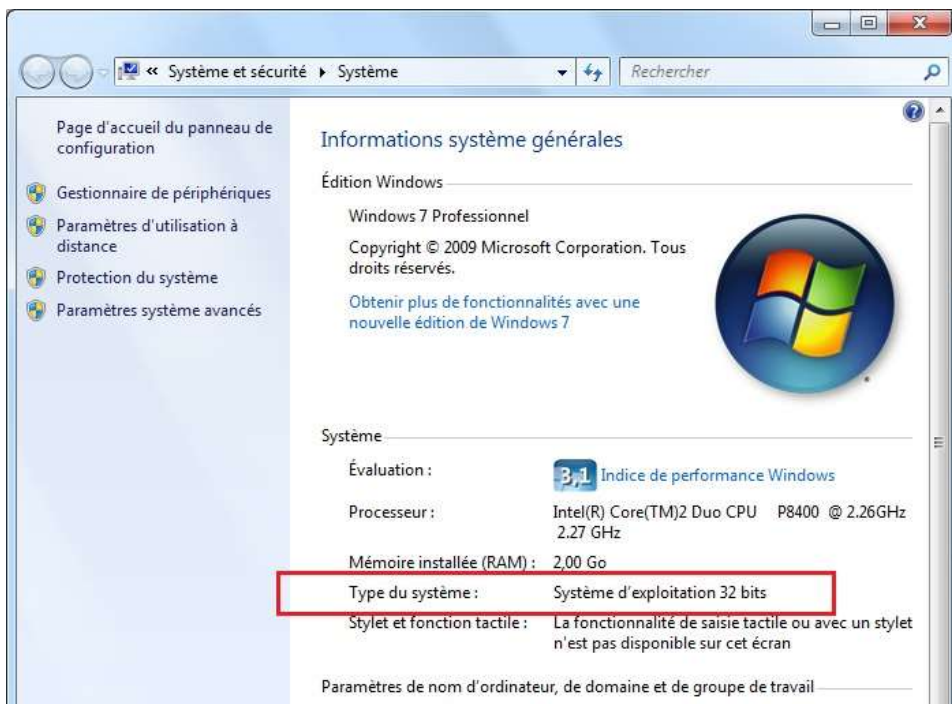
« Système et sécurité ▸ Système

Rechercher

Page d'accueil du panneau de configuration

Gestionnaire de périphériques

Paramètres d'utilisation à distance

Protection du système

Paramètres système avancés

Informations système générales

Édition Windows

Windows 7 Professionnel

Copyright © 2009 Microsoft Corporation. Tous droits réservés.

Obtenir plus de fonctionnalités avec une nouvelle édition de Windows 7

Système

| | |
|---|---|
| Évaluation : | 3,1 Indice de performance Windows |
| Processeur : | Intel(R) Core(TM)2 Duo CPU P8400 @ 2.26GHz 2.27 GHz |
| Mémoire installée (RAM) : | 2,00 Go |
| Type du système : | Système d'exploitation 32 bits |
| Stylet et fonction tactile : | La fonctionnalité de saisie tactile ou avec un stylet n'est pas disponible sur cet écran |

Paramètres de nom d'ordinateur, de domaine et de groupe de travail